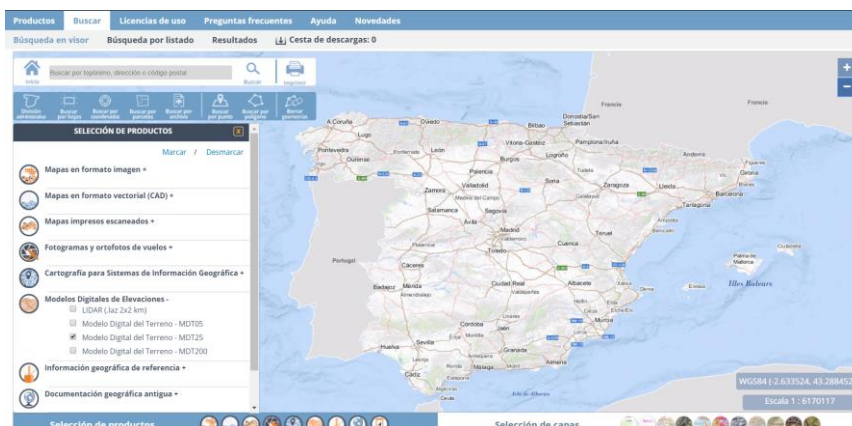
Productos Buscar Licencias de uso Preguntas frecuentes Ayuda Novedades

Búsqueda en visor Búsqueda por listado Resultados Cesta de descargas: 0

Inicio Buscar por topónimo, dirección o código postal Buscar Imprimir

División administrativa Buscar por hojas Buscar por coordenadas Buscar por parcelas Buscar por archivo Buscar por punto Buscar por polígono Borrar geometrías

SELECCIÓN DE PRODUCTOS

Marcar / Desmarcar

Mapas en formato imagen +

Mapas en formato vectorial (CAD) +

Mapas impresos escaneados +

Fotogramas y ortofotos de vuelos +

Cartografía para Sistemas de Información Geográfica +

Modelos Digitales de Elevaciones -

LIDAR (.laz 2x2 km)

Modelo Digital del Terreno - MDT05

Modelo Digital del Terreno - MDT25

Modelo Digital del Terreno - MDT200

Información geográfica de referencia +

Documentación geográfica antigua +

Selección de productos

Selección de capas

A Coruña Lugo Oviedo Bilbao Donostia/San Sebastián France Pontevedra Ourense Ponferrada León Vitoria-Gasteiz Logroño Pamplona/Iruña Andorra Burgos Palencia Tudela Huesca Girona Valladolid Soria Zaragoza Lleida Zamora Medina del Campo Barcelona Tarragona Salamanca Segovia Ávila Madrid Teruel Portugal Toledo Cuenca Cáceres Valencia Palma de Mallorca Badajoz Mérida Ciudad Real Albacete Illes Balears Córdoba Alicante Murcia Sevilla Huelva Granada Cádiz Málaga Almería Ceuta

WGS84 (-2.633524, 43.288452

Escala 1 : 6170117